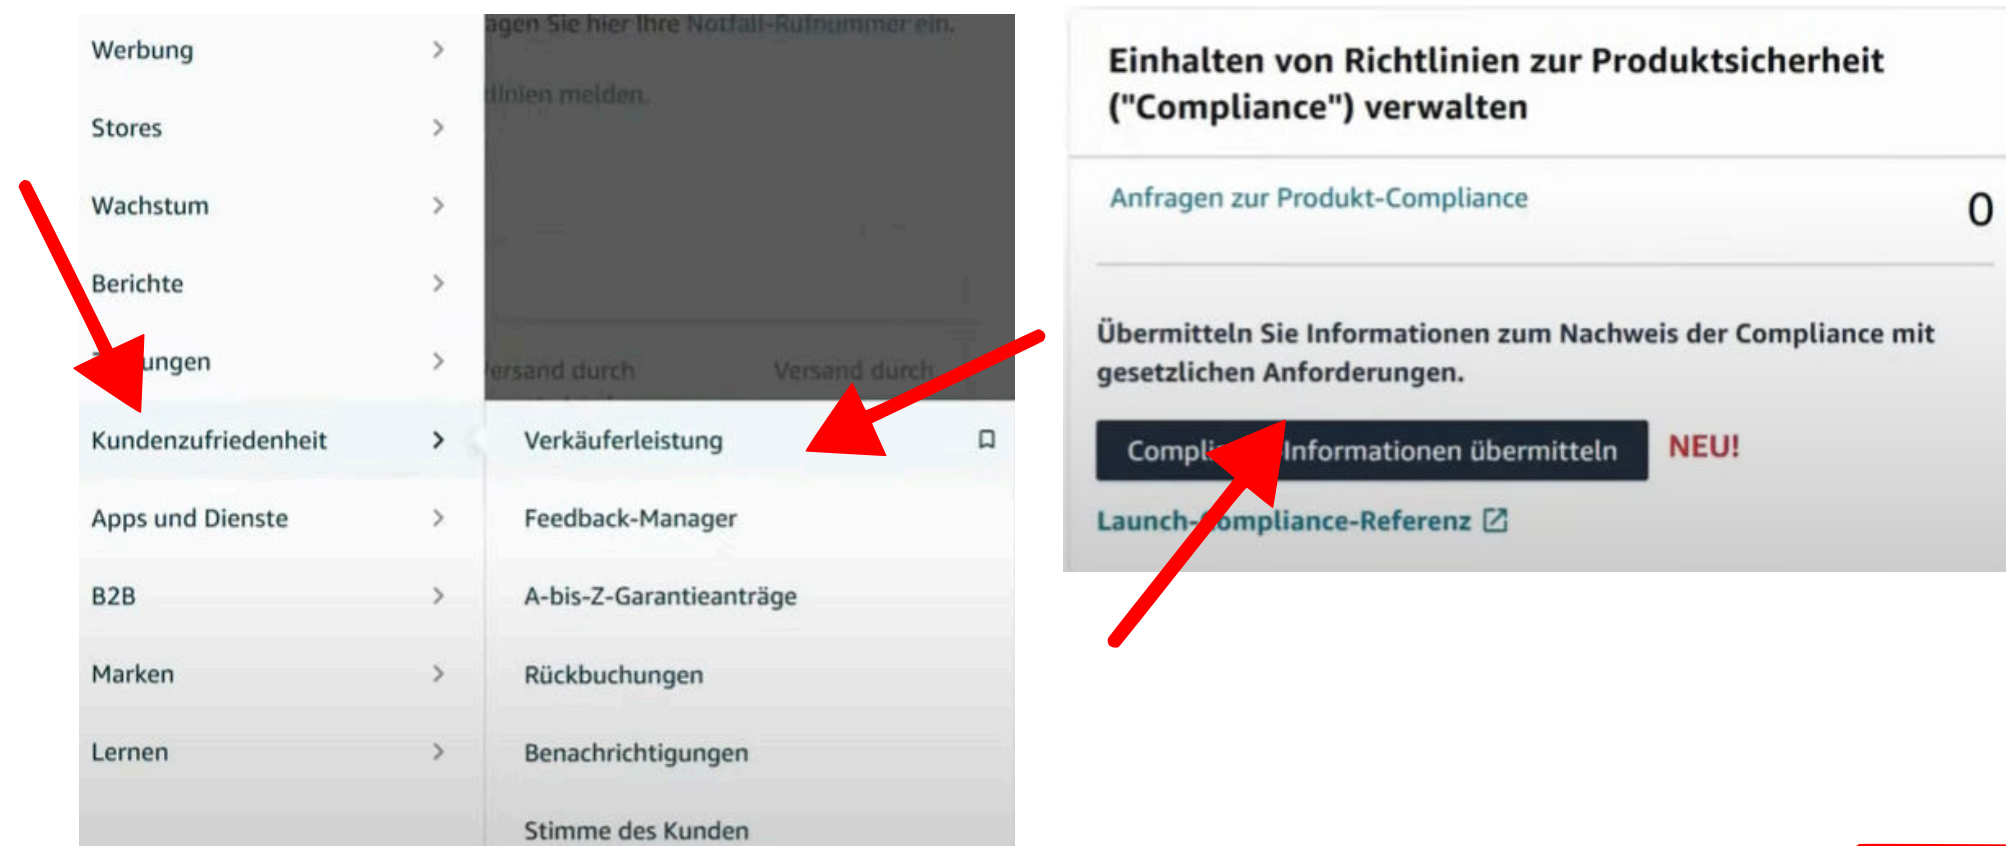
Werbung

Stores

Wachstum

Berichte

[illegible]ungen

Kundenzufriedenheit

Apps und Dienste

B2B

Marken

Lernen

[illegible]agen Sie hier Ihre Notfall-Rufnummer ein.

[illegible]linien melden.

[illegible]ersand durch

Versand durch

Verkäuferleistung

Feedback-Manager

A-bis-Z-Garantieanträge

Rückbuchungen

Benachrichtigungen

Stimme des Kunden

Einhalten von Richtlinien zur Produktsicherheit ("Compliance") verwalten

Anfragen zur Produkt-Compliance

0

Übermitteln Sie Informationen zum Nachweis der Compliance mit gesetzlichen Anforderungen.

Compl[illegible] Informationen übermitteln

NEU!

Launch-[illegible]ompliance-Referenz